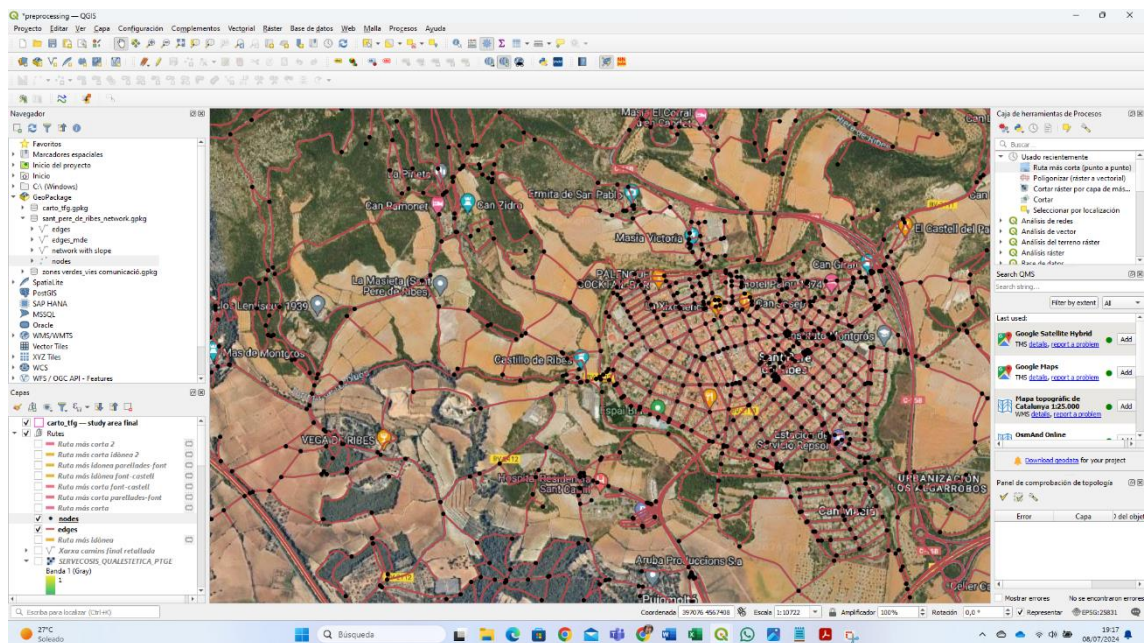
*preprocessing — QGIS
Proyecto Editar Ver Capa Configuración Complementos Vectorial Ráster Base de datos Web Malla Procesos Ayuda

Navegador
Favoritos
Marcadores espaciales
Inicio del proyecto
Inicio
C:\ (Windows)
GeoPackage
carto_tfg.gpkg
sant_pere_de_ribes_network.gpkg
edges
edges_mde
network with slope
nodes
zones verdes_vies comunicació.gpkg
SpatiaLite
PostGIS
SAP HANA
MSSQL
Oracle
WMS/WMTS
Vector Tiles
XYZ Tiles
WCS
WFS / OGC API - Features

Capas
carto_tfg — study area final
Rutes
Ruta más corta 2
Ruta más corta idónea 2
Ruta más idónea parellades-font
Ruta más idónea font-castell
Ruta más corta font-castell
Ruta más corta parellades-font
Ruta más corta
nodes
edges
Ruta más idónea
Xarxa camins final retallada
SERVECOSIS_QUALESTETICA_PTGE
Banda 1 (Gray)
1

Masia El Corral
La Pleta
Ermita de Sant Pau
Can Ramonet
Can Zidro
Masia Victoria
El Castell del Pa
Can Gran
PALENQUE DOCKLAY RIB
Hotel Ribes
La Masieta (Sant Pere de Ribes)
Sant Pere de Ribes
Castillo de Ribes
Mas de Montgros
Can Montgrós
VEGA DE RIBES
Estació de Servicio Repsol
URBANIZACIÓN LOS ALGARROBOS
Can Marès
Arriba Produccions Slu
Puig molt 3
Can Lentiscu 1939
Celler Ca

Caja de herramientas de Procesos
Buscar
Usado recientemente
Ruta más corta (punto a punto)
Poligonizar (ráster a vectorial)
Cortar ráster por capa de más...
Cortar
Seleccionar por localización
Análisis de redes
Análisis de vector
Análisis del terreno ráster
Análisis ráster
Base de datos

Search QMS
Search string...
Filter by extent All
Last used:
Google Satellite Hybrid
TMS details, report a problem
Add
Google Maps
TMS details, report a problem
Add
Mapa topogràfic de Catalunya 1:25.000
WMS details, report a problem
Add
OsmAnd Online
Download geodata for your project

Panel de comprobación de topología
Error
Capa
D del objet
Mostrar errores
No se encontraron errores

Escriba para localizar (Ctrl+K)
Coordenada 397076 4567408
Escala 1:10722
Amplificador 100%
Rotación 0,0 °
Representar
EPSG:25831

27°C
Soleado
Búsqueda
19:17
08/07/2024